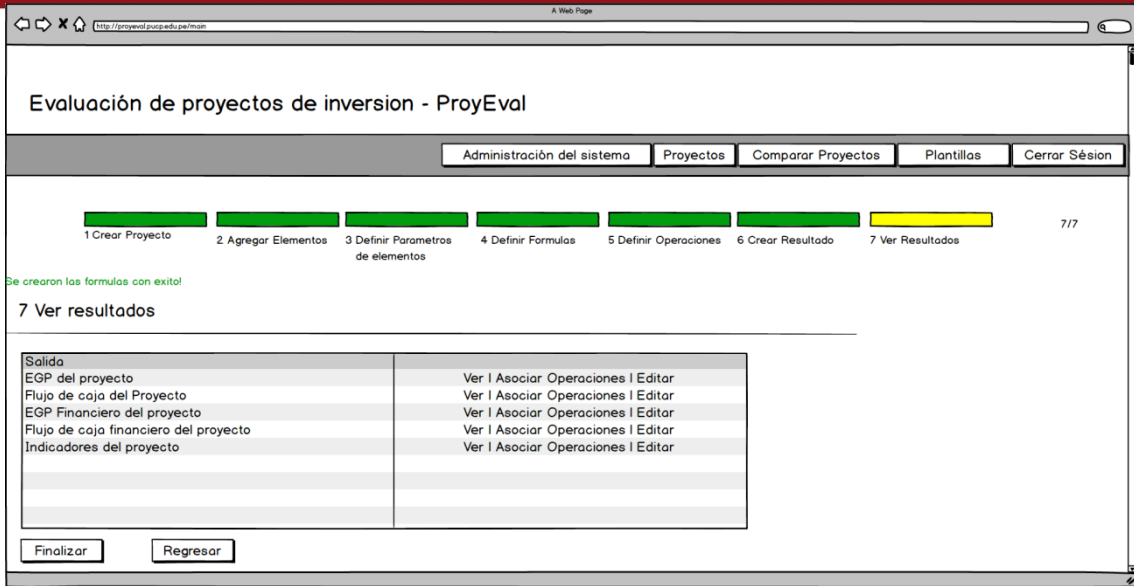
A Web Page

http://proyeval.pucp.edu.pe/main

Evaluación de proyectos de inversion - ProyEval

Administración del sistema | Proyectos | Comparar Proyectos | Plantillas | Cerrar Sésion

1 Crear Proyecto
2 Agregar Elementos
3 Definir Parametros de elementos
4 Definir Formulas
5 Definir Operaciones
6 Crear Resultado
7 Ver Resultados
7/7

Se crearon las formulas con exito!

7 Ver resultados

| Salida | |
|---|---|
| EGP del proyecto | Ver I Asociar Operaciones I Editar |
| Flujo de caja del Proyecto | Ver I Asociar Operaciones I Editar |
| EGP Financiero del proyecto | Ver I Asociar Operaciones I Editar |
| Flujo de caja financiero del proyecto | Ver I Asociar Operaciones I Editar |
| Indicadores del proyecto | Ver I Asociar Operaciones I Editar |

Finalizar
Regresar